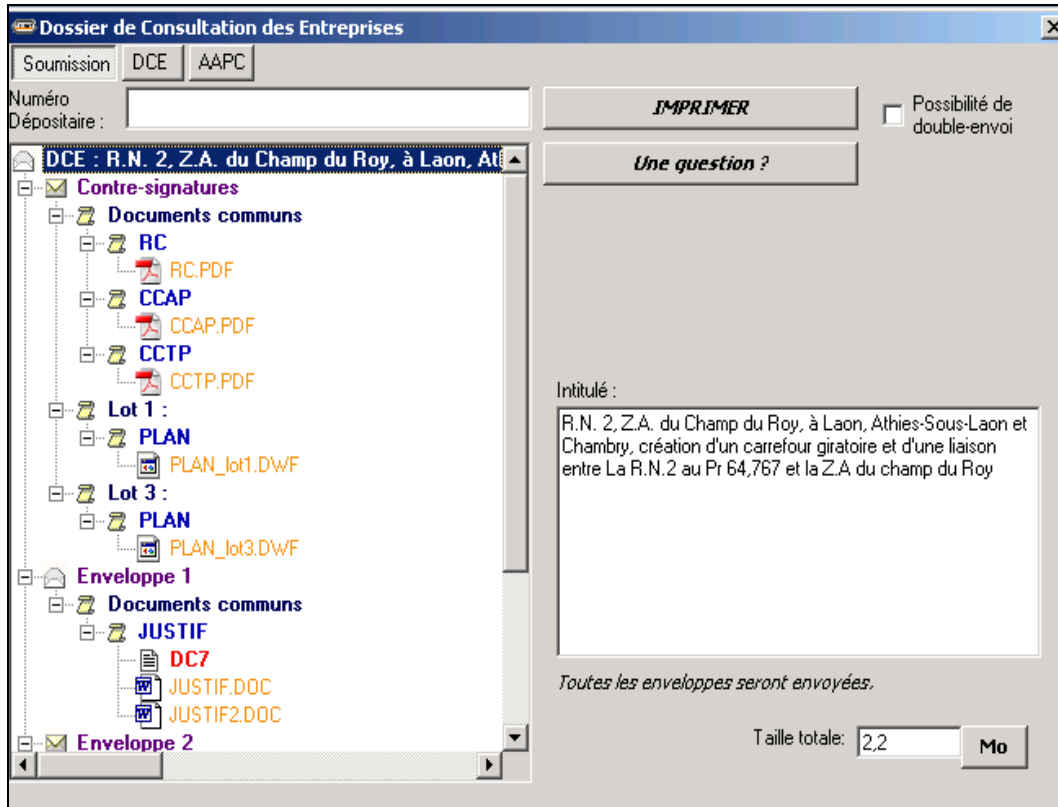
Dossier de Consultation des Entreprises

Soumission DCE AAPC

Numéro Dépositaire :

IMPRIMER

Possibilité de double-envoi

Une question ?

DCE : R.N. 2, Z.A. du Champ du Roy, à Laon, At

Contre-signatures
Documents communs
RC
RC.PDF
CCAP
CCAP.PDF
CCTP
CCTP.PDF
Lot 1 :
PLAN
PLAN_lot1.DWF
Lot 3 :
PLAN
PLAN_lot3.DWF
Enveloppe 1
Documents communs
JUSTIF
DC7
JUSTIF.DOC
JUSTIF2.DOC
Enveloppe 2

Intitulé :

R.N. 2, Z.A. du Champ du Roy, à Laon, Athies-Sous-Laon et Chambry, création d'un carrefour giratoire et d'une liaison entre La R.N.2 au Pr 64,767 et la Z.A du champ du Roy

Toutes les enveloppes seront envoyées.

Taille totale: 2,2 Mo